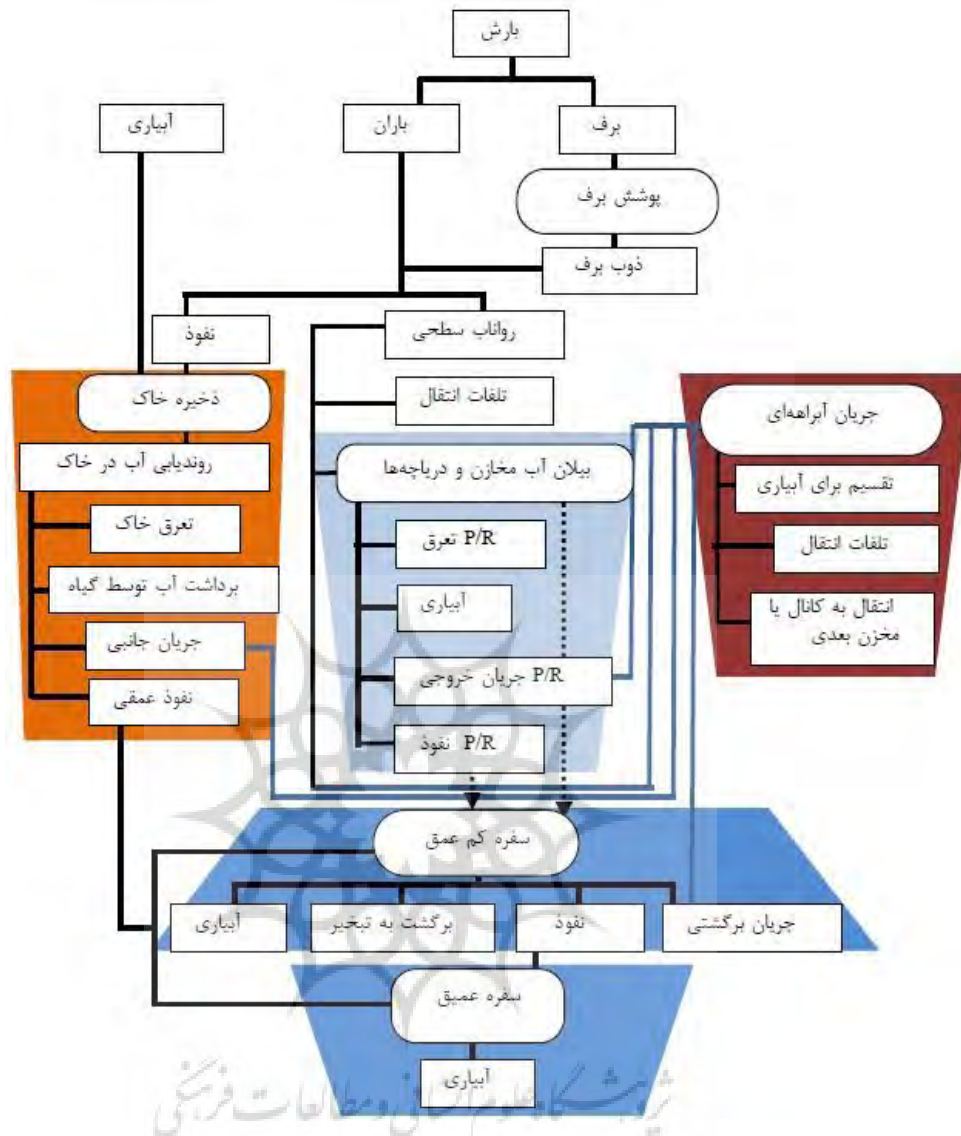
بارش

آبیاری

باران

برف

پوشش برف

ذوب برف

نفوذ

رواناب سطحی

ذخیره خاک

تلفات انتقال

جریان آبراهه‌ای

روندیابی آب در خاک

بیلان آب مخازن و دریاچه‌ها

تقسیم برای آبیاری

تعرق خاک

P/R تعرق

تلفات انتقال

برداشت آب توسط گیاه

آبیاری

انتقال به کانال یا مخزن بعدی

جریان جانبی

P/R جریان خروجی

نفوذ عمقی

P/R نفوذ

سفره کم عمق

آبیاری

برگشت به تبخیر

نفوذ

جریان برگشتی

سفره عمیق

آبیاری

پژوهشگاه علوم انسانی و مطالعات فرهنگی